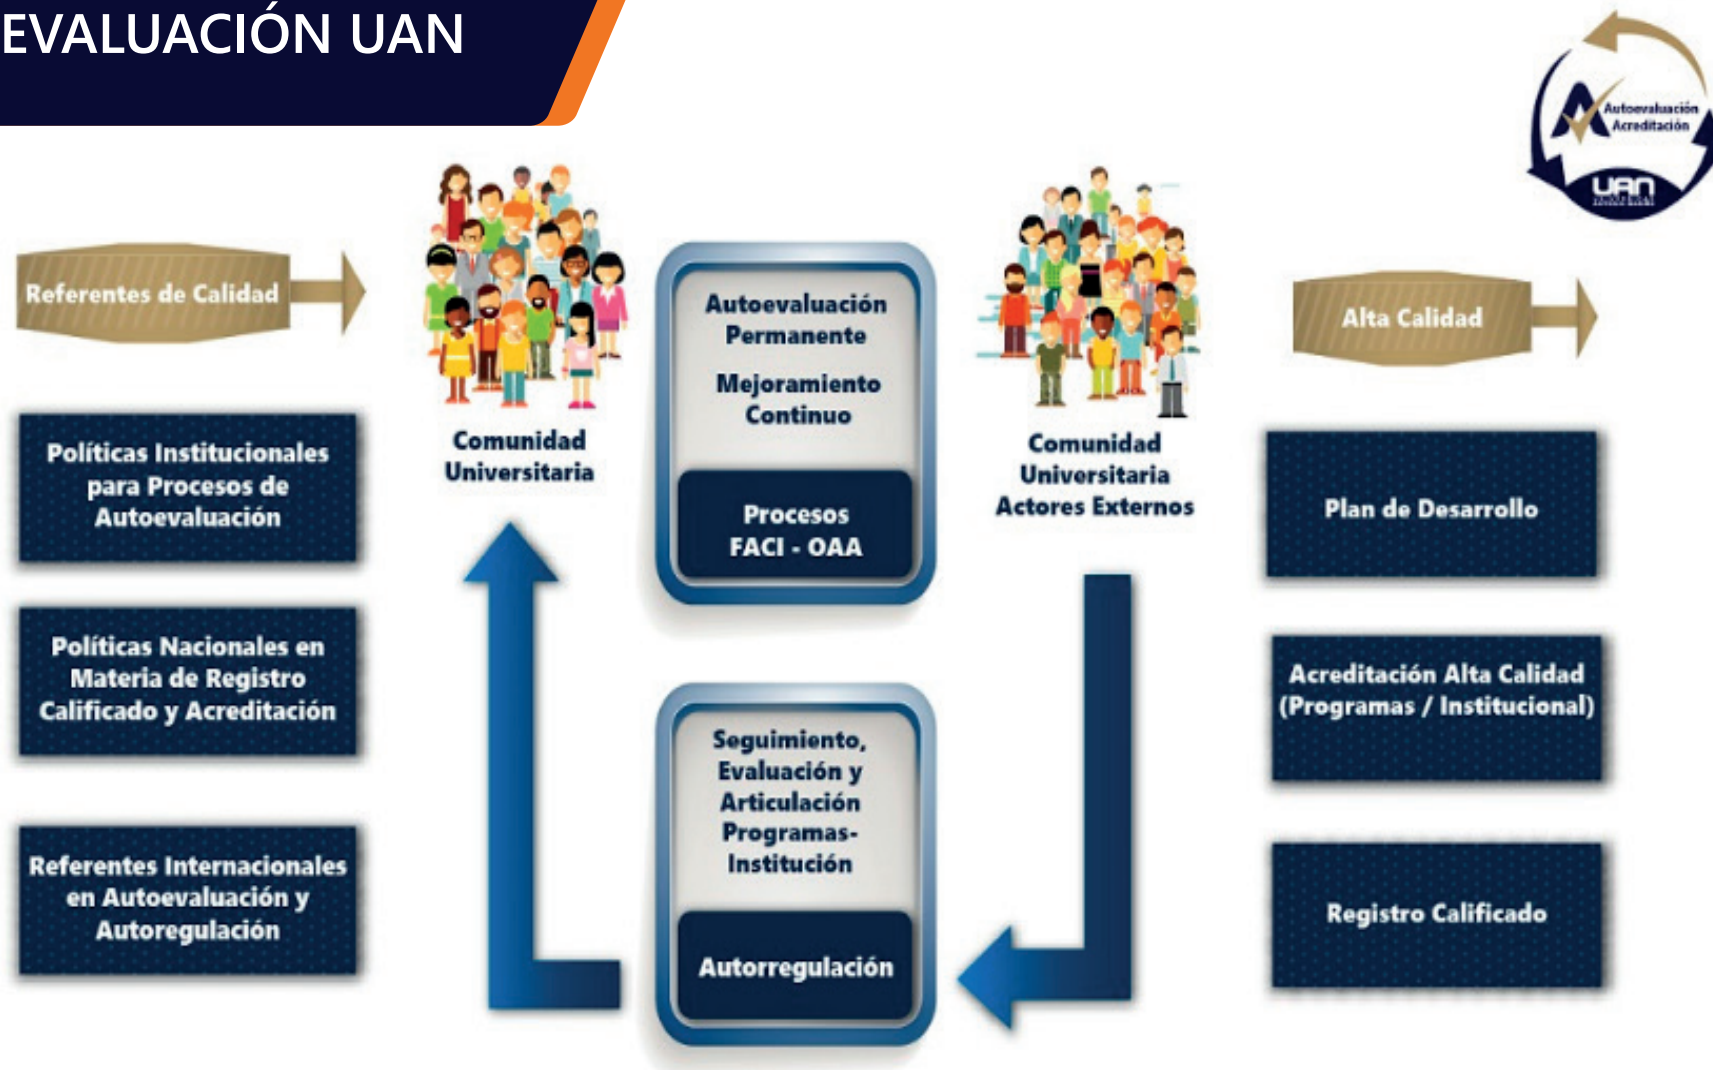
EVALUACIÓN UAN

Autoevaluación Acreditación

UAN

Referentes de Calidad

Políticas Institucionales para Procesos de Autoevaluación

Políticas Nacionales en Materia de Registro Calificado y Acreditación

Referentes Internacionales en Autoevaluación y Autoregulación

Comunidad Universitaria

Autoevaluación Permanente

Mejoramiento Continuo

Procesos FACI - OAA

Seguimiento, Evaluación y Articulación Programas-Institución

Autorregulación

Comunidad Universitaria Actores Externos

Alta Calidad

Plan de Desarrollo

Acreditación Alta Calidad (Programas / Institucional)

Registro Calificado